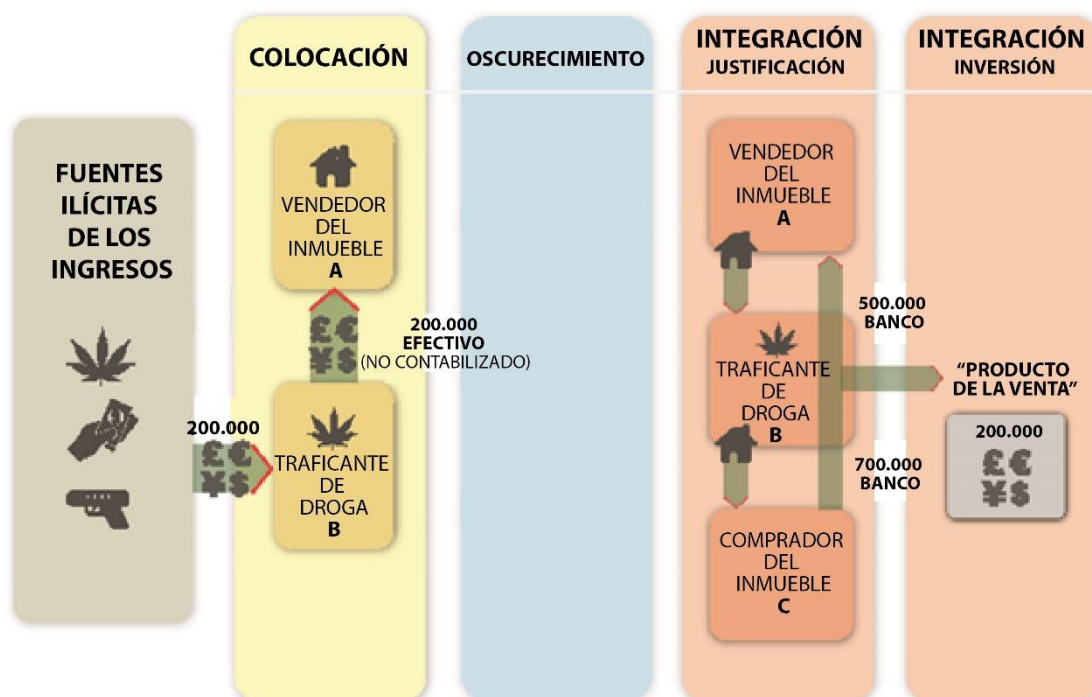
COLOCACIÓN

OSCURECIMIENTO

INTEGRACIÓN
JUSTIFICACIÓN

INTEGRACIÓN
INVERSIÓN

FUENTES ILÍCITAS DE LOS INGRESOS

VENDEDOR DEL INMUEBLE
A

£€
¥$

200.000
EFECTIVO
(NO CONTABILIZADO)

200.000

£€
¥$

TRAFICANTE DE DROGA
B

VENDEDOR DEL INMUEBLE
A

500.000
BANCO

TRAFICANTE DE DROGA
B

"PRODUCTO DE LA VENTA"

200.000
£€
¥$

700.000
BANCO

COMPRADOR DEL INMUEBLE
C